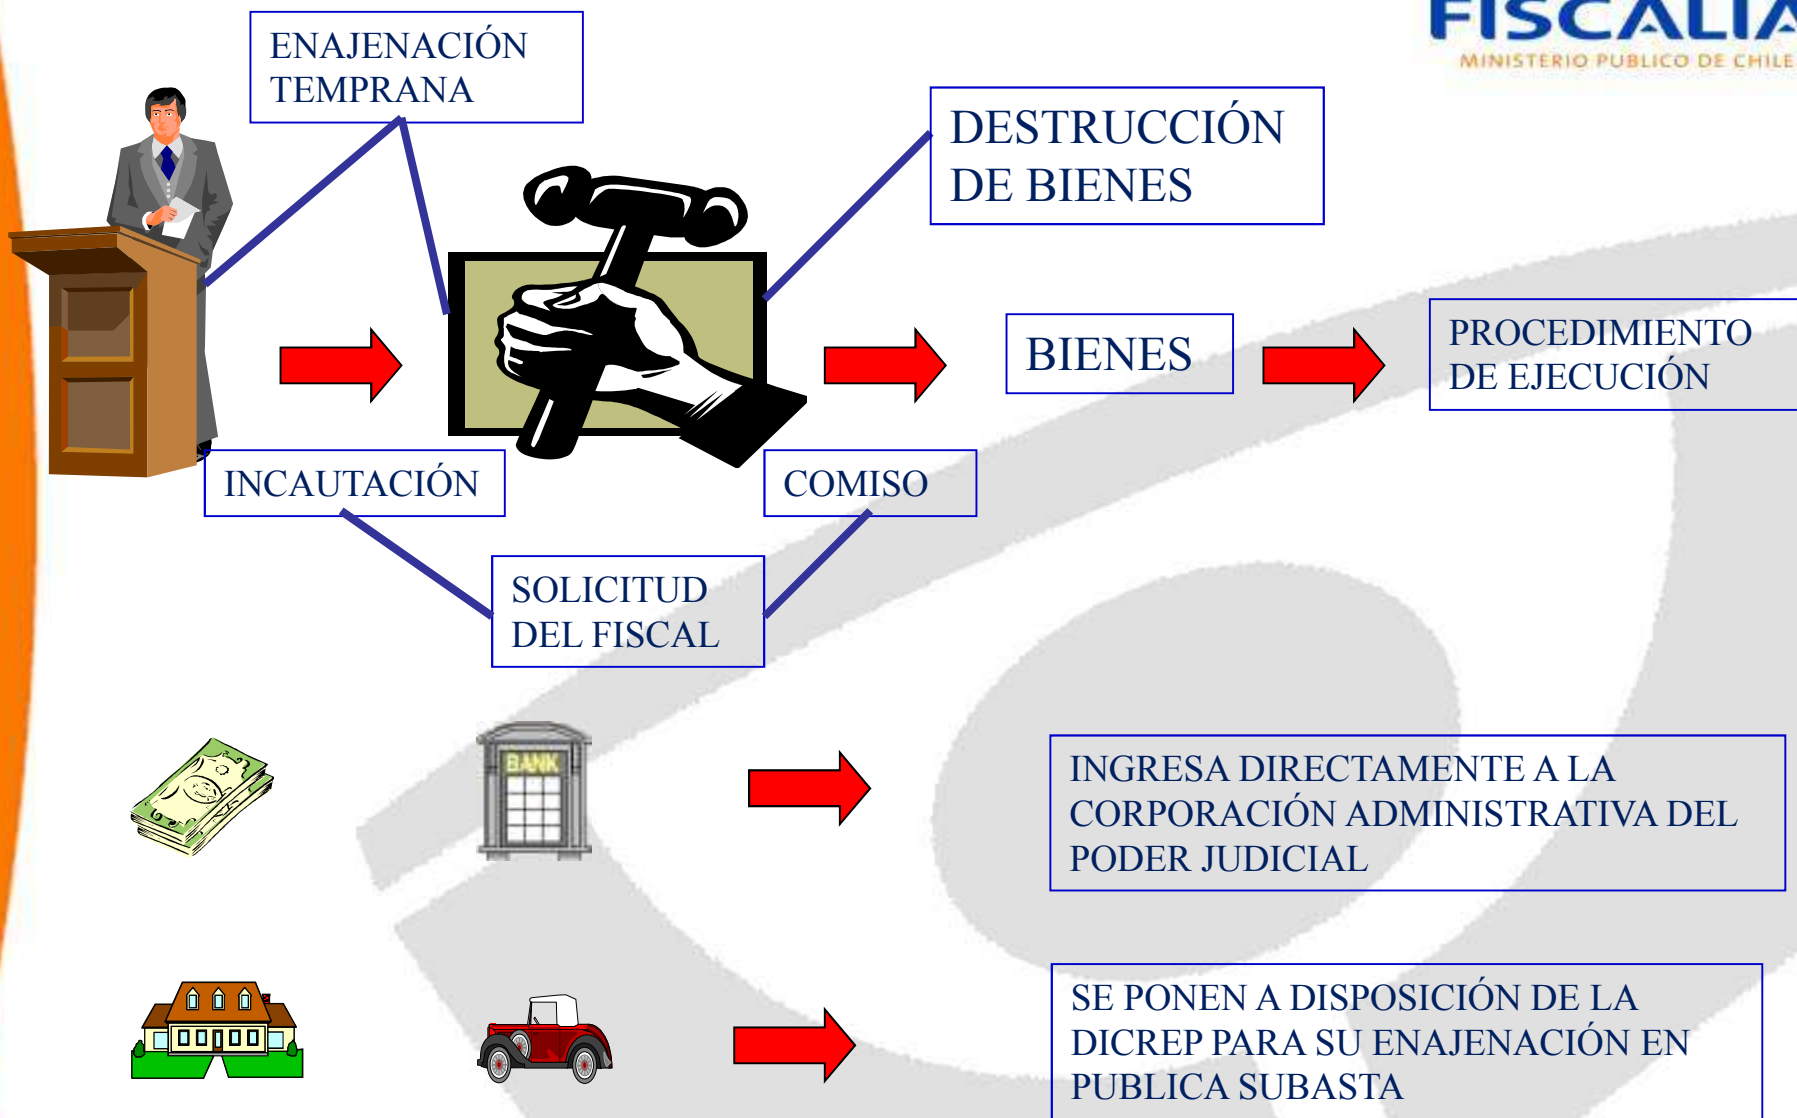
FISCALIA
MINISTERIO PUBLICO DE CHILE

ENAJENACIÓN TEMPRANA

DESTRUCCIÓN DE BIENES

BIENES

PROCEDIMIENTO DE EJECUCIÓN

INCAUTACIÓN

COMISO

SOLICITUD DEL FISCAL

BANK

INGRESA DIRECTAMENTE A LA CORPORACIÓN ADMINISTRATIVA DEL PODER JUDICIAL

SE PONEN A DISPOSICIÓN DE LA DICREP PARA SU ENAJENACIÓN EN PUBLICA SUBASTA